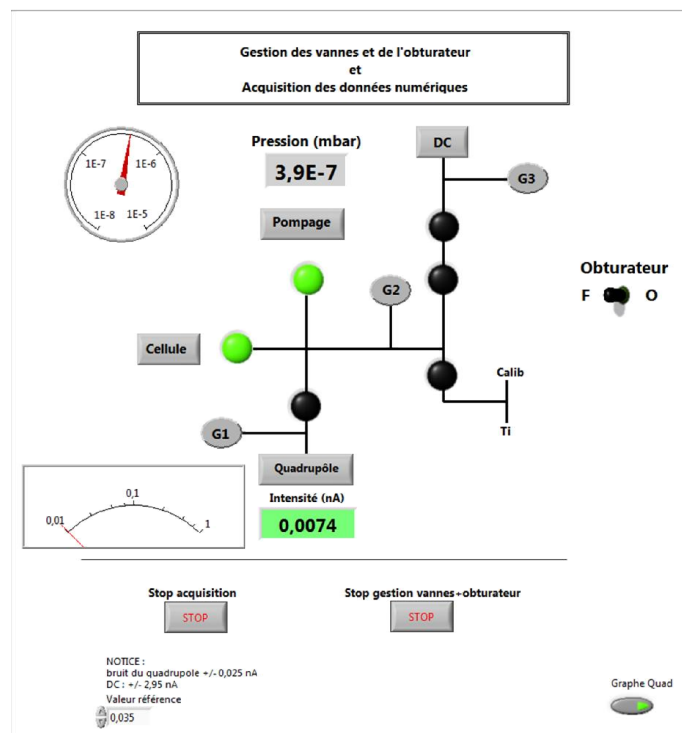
Gestion des vannes et de l'obturateur
et
Acquisition des données numériques

1E-7
1E-6
1E-8
1E-5

Pression (mbar)
3,9E-7

Pompage

DC

G3

G2

Obturateur
F
O

Cellule

Calib

Ti

G1

Quadrupôle

Intensité (nA)
0,0074

0,01
0,1
1

Stop acquisition
STOP

Stop gestion vannes+obturateur
STOP

NOTICE :
bruit du quadrupole +/- 0,025 nA
DC : +/- 2,95 nA
Valeur référence
0,035

Graphe Quad